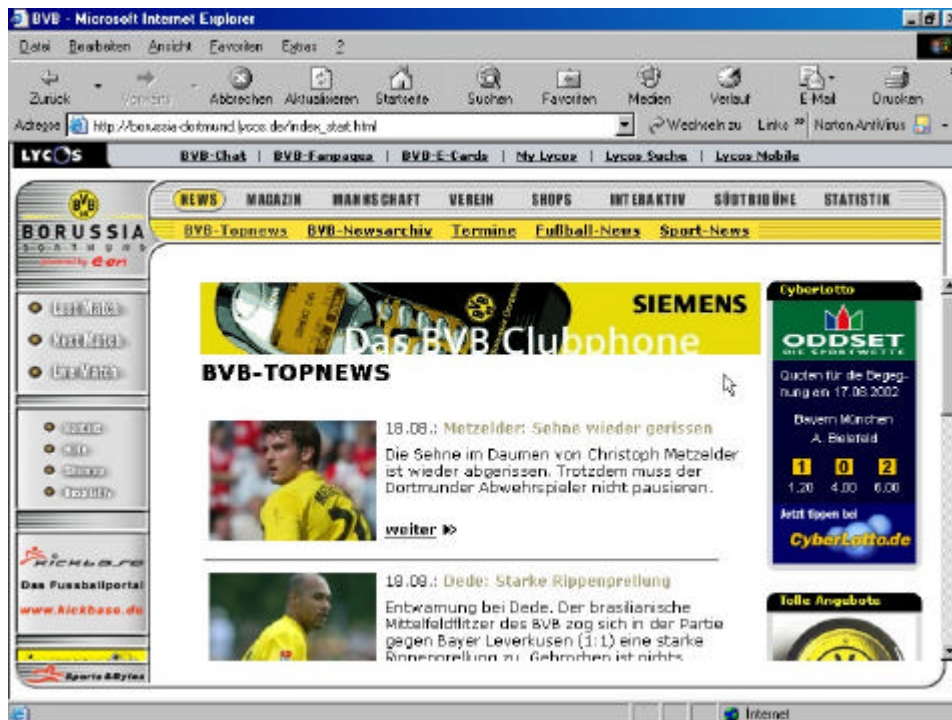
BVB - Microsoft Internet Explorer

Datei Bearbeiten Ansicht Favoriten Extras ?

Zurück Vorwärts Abbrechen Aktualisieren Startseite Suchen Favoriten Medien Verlauf E-Mail Drucken

Adresse http://borussia-dortmund.lycos.de/index_start.html Wechseln zu Links Norton AntiVirus

LYCOS BVB-Chat | BVB-Fanpages | BVB-E-Cards | My Lycos | Lycos Suche | Lycos Mobile

BORUSSIA DORTMUND powered by e.on

NEWS MAGAZIN MANNSCHAFT VEREIN SHOPS INTERAKTIV SÜDTRIBÜNE STATISTIK

BVB-Topnews BVB-Newsarchiv Termine Fußball-News Sport-News

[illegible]
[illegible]
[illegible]

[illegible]
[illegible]
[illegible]
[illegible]

SIEMENS
Das BVB Clubphone

BVB-TOPNEWS

18.08.: Metzelder: Sehne wieder gerissen

Die Sehne im Daumen von Christoph Metzelder ist wieder abgerissen. Trotzdem muss der Dortmunder Abwehrspieler nicht pausieren.

weiter

18.08.: Dede: Starke Rippenprellung

Entwarnung bei Dede. Der brasilianische Mittelfeldflitzer des BVB zog sich in der Partie gegen Bayer Leverkusen (1:1) eine starke Rippenprellung zu. Gebrochen ist nichts.

Cyberlotto
ODDSET DIE SPORTWETTE
Quoten für die Begegnung am 17.08.2002
Bayern München A. Bielefeld
1 0 2
1.20 4.00 6.00
Jetzt tippen bei
CyberLotto.de

Tolle Angebote

kickbase
Das Fussballportal
www.kickbase.de

Sports&Bytes

Internet